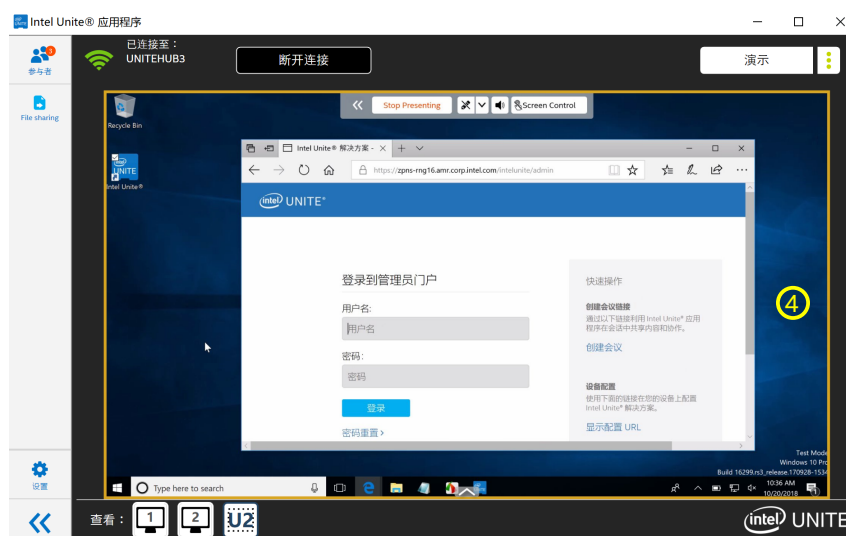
Intel Unite® 应用程序

参与者

File sharing

已连接至：
UNITEHUB3

断开连接

演示

Stop Presenting

Screen Control

Recycle Bin

Intel Unite®

Intel Unite® 解决方案 -

https://zpns-rng16.amr.corp.intel.com/intelunite/admin

intel UNITE®

登录到管理员门户

用户名:

用户名

密码:

密码

登录

密码重置 >

快速操作

创建会议链接

通过以下链接利用 Intel Unite® 应用程序在会话中共享内容和协作。

创建会议

设备配置

使用下面的链接在您的设备上配置 Intel Unite® 解决方案。

显示配置 URL

④

Test Mode
Windows 10 Pro
Build 16299.rs3_release.170928-1534

Type here to search

10:36 AM
10/20/2018

设置

查看：

1

2

U2

intel UNITE